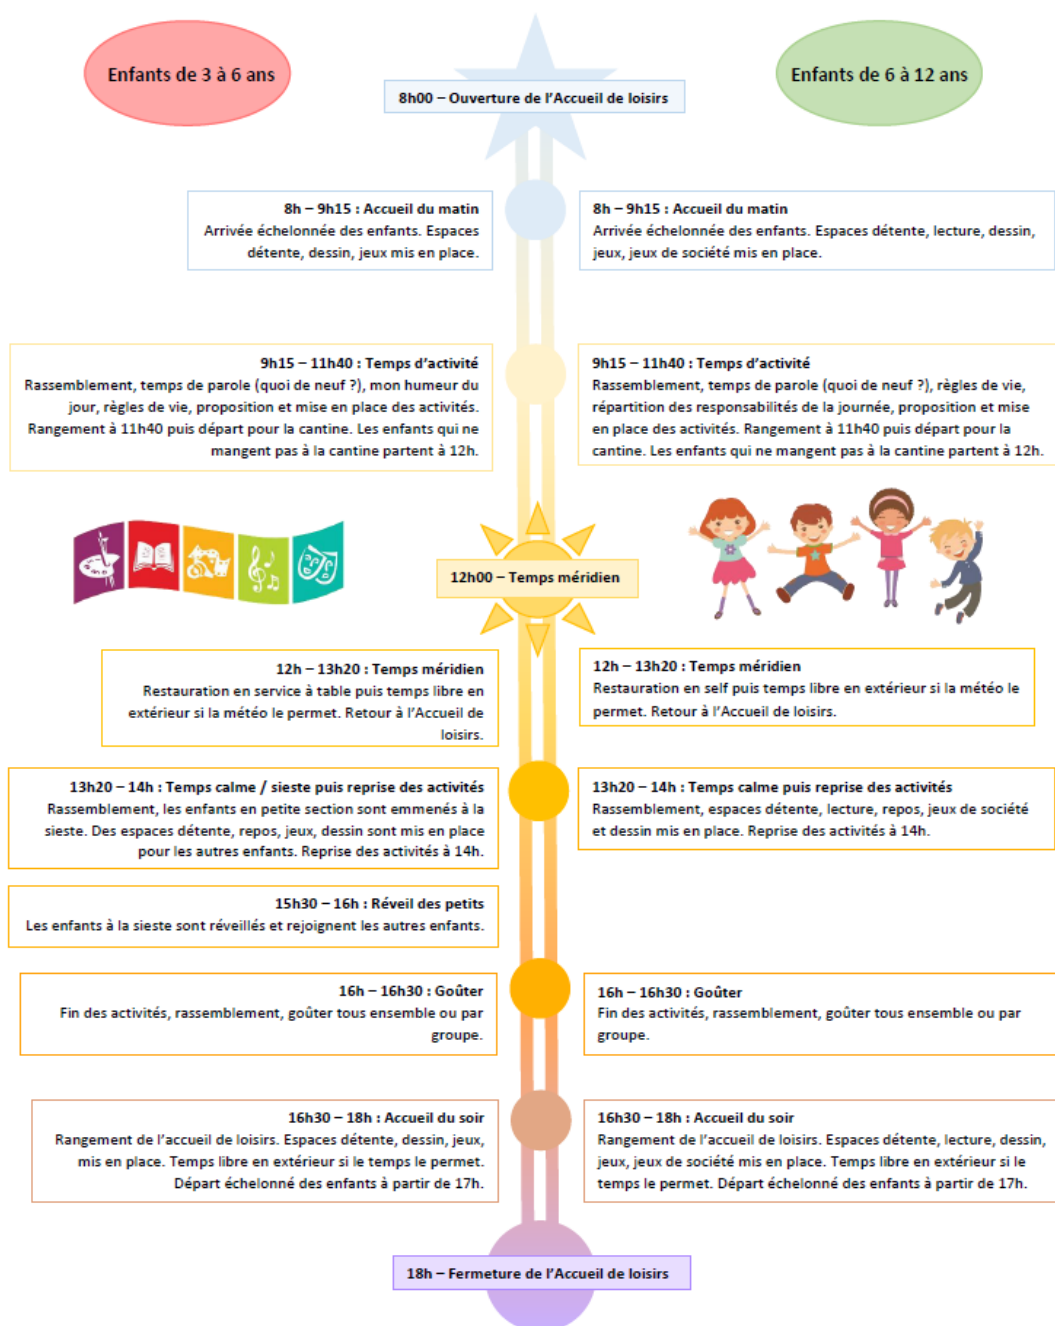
Enfants de 3 à 6 ans

8h00 – Ouverture de l'Accueil de loisirs

Enfants de 6 à 12 ans

8h – 9h15 : Accueil du matin
Arrivée échelonnée des enfants. Espaces détente, dessin, jeux mis en place.

8h – 9h15 : Accueil du matin
Arrivée échelonnée des enfants. Espaces détente, lecture, dessin, jeux, jeux de société mis en place.

9h15 – 11h40 : Temps d'activité
Rassemblement, temps de parole (quoi de neuf ?), mon humeur du jour, règles de vie, proposition et mise en place des activités. Rangement à 11h40 puis départ pour la cantine. Les enfants qui ne mangent pas à la cantine partent à 12h.

9h15 – 11h40 : Temps d'activité
Rassemblement, temps de parole (quoi de neuf ?), règles de vie, répartition des responsabilités de la journée, proposition et mise en place des activités. Rangement à 11h40 puis départ pour la cantine. Les enfants qui ne mangent pas à la cantine partent à 12h.

12h00 – Temps méridien

12h – 13h20 : Temps méridien
Restauration en service à table puis temps libre en extérieur si la météo le permet. Retour à l'Accueil de loisirs.

12h – 13h20 : Temps méridien
Restauration en self puis temps libre en extérieur si la météo le permet. Retour à l'Accueil de loisirs.

13h20 – 14h : Temps calme / sieste puis reprise des activités
Rassemblement, les enfants en petite section sont emmenés à la sieste. Des espaces détente, repos, jeux, dessin sont mis en place pour les autres enfants. Reprise des activités à 14h.

13h20 – 14h : Temps calme puis reprise des activités
Rassemblement, espaces détente, lecture, repos, jeux de société et dessin mis en place. Reprise des activités à 14h.

15h30 – 16h : Réveil des petits
Les enfants à la sieste sont réveillés et rejoignent les autres enfants.

16h – 16h30 : Goûter
Fin des activités, rassemblement, goûter tous ensemble ou par groupe.

16h – 16h30 : Goûter
Fin des activités, rassemblement, goûter tous ensemble ou par groupe.

16h30 – 18h : Accueil du soir
Rangement de l'accueil de loisirs. Espaces détente, dessin, jeux, mis en place. Temps libre en extérieur si le temps le permet. Départ échelonné des enfants à partir de 17h.

16h30 – 18h : Accueil du soir
Rangement de l'accueil de loisirs. Espaces détente, lecture, dessin, jeux, jeux de société mis en place. Temps libre en extérieur si le temps le permet. Départ échelonné des enfants à partir de 17h.

18h – Fermeture de l'Accueil de loisirs